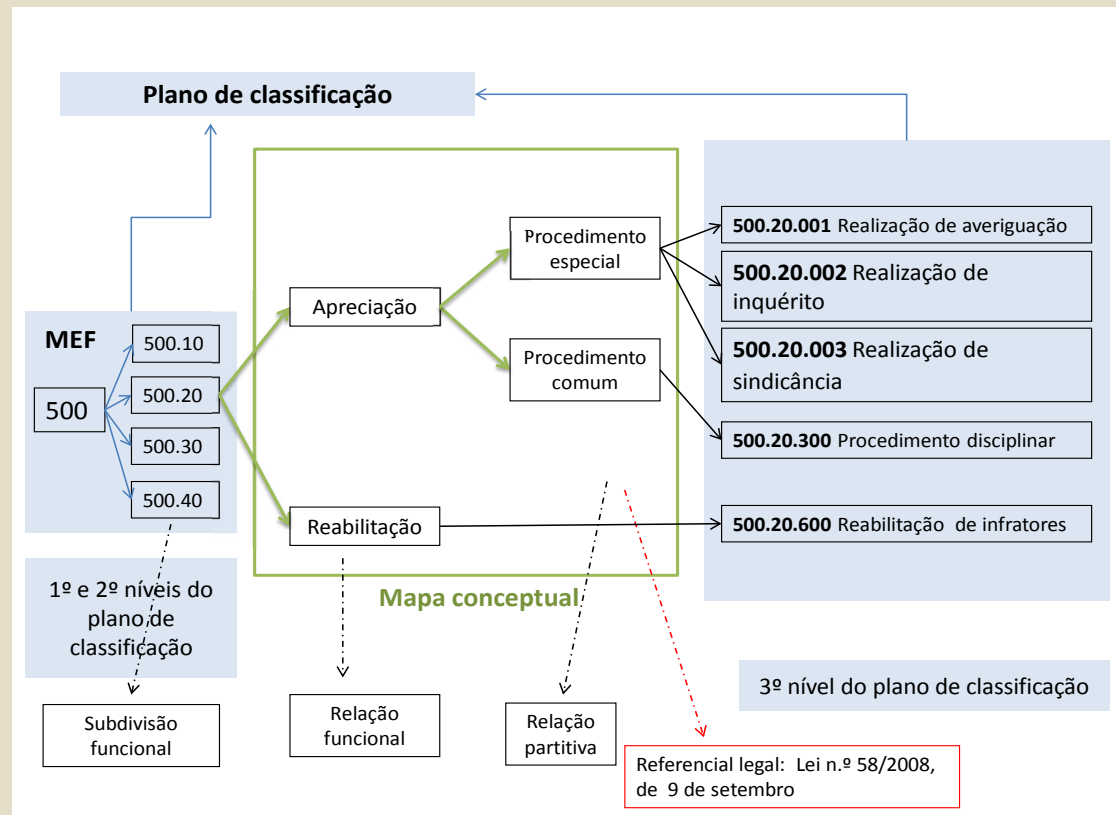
Plano de classificação

MEF

500

500.10

500.20

500.30

500.40

1º e 2º níveis do plano de classificação

Apreciação

Reabilitação

Procedimento especial

Procedimento comum

Mapa conceptual

500.20.001 Realização de averiguação

500.20.002 Realização de inquérito

500.20.003 Realização de sindicância

500.20.300 Procedimento disciplinar

500.20.600 Reabilitação de infratores

3º nível do plano de classificação

Subdivisão funcional

Relação funcional

Relação partitiva

Referencial legal: Lei n.º 58/2008, de 9 de setembro